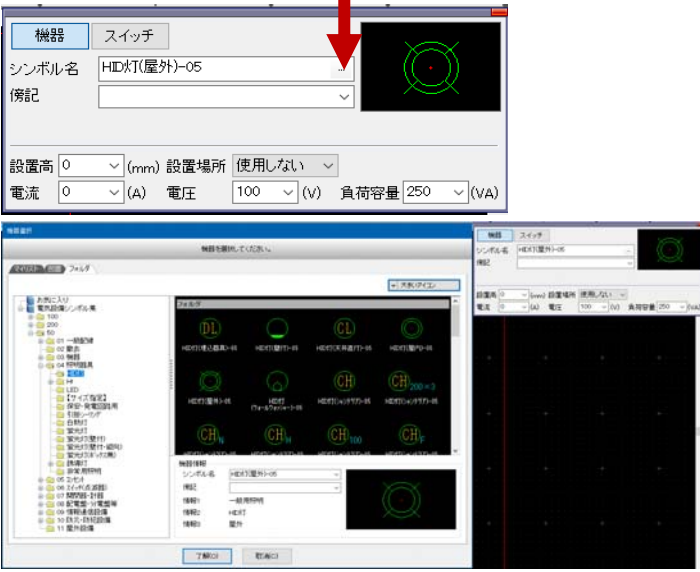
機器
スイッチ
シンボル名
HID灯(屋外)-05
...
傍記
設置高
0
(mm)
設置場所
使用しない
電流
0
(A)
電圧
100
(V)
負荷容量
250
(VA)

機器選択
機器を選択してください。
マイリスト
フォルダ
大きいアイコン
お気に入り
電気設備シンボル集
100
200
50
01 一般配線
02 警告
03 機器
04 照明器具
LED
【サイズ指定】
保安・発電設備用
引掛シーリング
自動灯
蛍光灯
蛍光灯(屋外)
誘導灯
非常用照明
05 コンセント
06 スイッチ(点滅器)
07 開閉器・計器
08 配電盤・分電盤等
09 情報通信設備
10 防災・防犯設備
11 屋外設備
フォルダ
DL
CL
CH
CH
200×3
CH
CH
CH
100
CH
HID灯埋込器具-05
HID灯(屋外)-05
HID灯
機器情報
シンボル名
HID灯(屋外)-05
傍記
情報1
一般用照明
情報2
HID灯
情報3
屋外
了解(O)
取消(C)

機器
スイッチ
シンボル名
HID灯(屋外)-05
傍記
設置高
0
(mm)
設置場所
使用しない
電流
0
(A)
電圧
100
(V)
負荷容量
250
(VA)